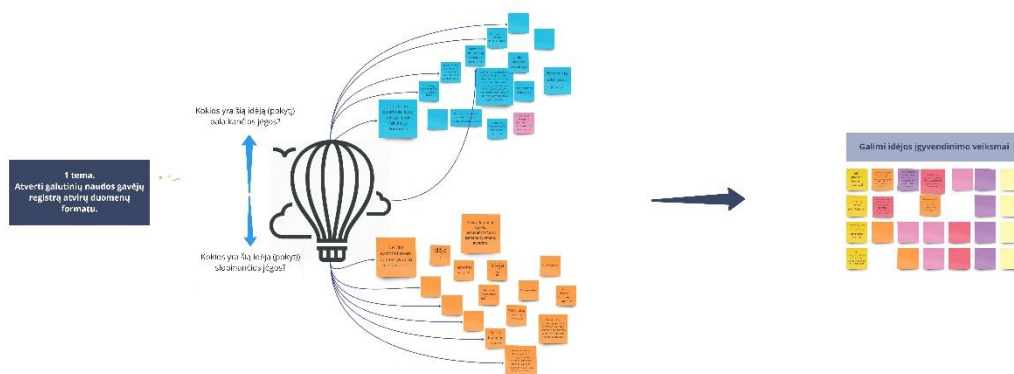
1 tema.
Atverti galutinių naudos gavėjų registrą atvirų duomenų formatu.

Kokios yra šią idėją (pokytį) aukštinančios jėgos?

Kokios yra šią idėją (pokytį) stabdančios jėgos?

Galimi idėjos įgyvendinimo veiksmai